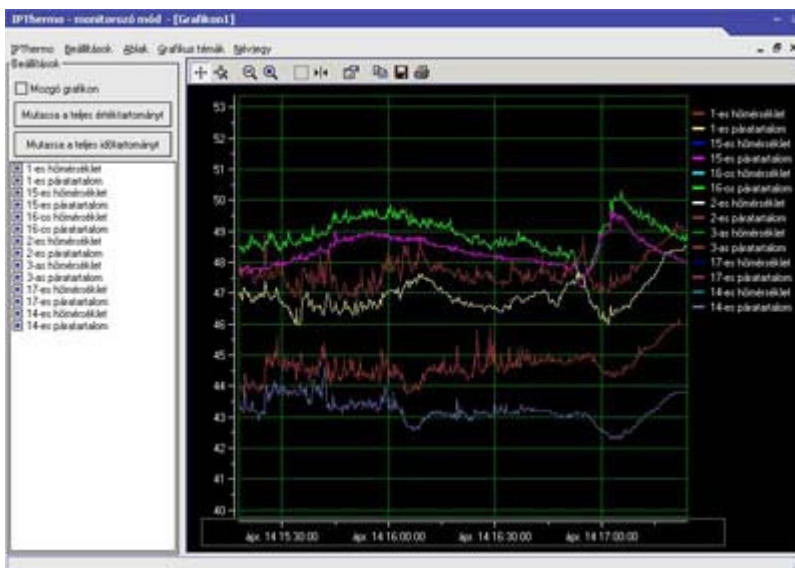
IPThermo - monitorozó mód - [Grafikon1]

IPThermo Beállítások Ablak Grafikus témák Súgó

Beállítások

Mozgó grafikon

Mutassa a teljes értéktartományt

Mutassa a teljes időtartományt

1-es hőmérséklet
1-es páratartalom
15-es hőmérséklet
15-es páratartalom
16-os hőmérséklet
16-os páratartalom
2-es hőmérséklet
2-es páratartalom
3-as hőmérséklet
3-as páratartalom
17-es hőmérséklet
17-es páratartalom
14-es hőmérséklet
14-es páratartalom

53
52
51
50
49
48
47
46
45
44
43
42
41
40

ápr. 14 15:30:00
ápr. 14 16:00:00
ápr. 14 16:30:00
ápr. 14 17:00:00

1-es hőmérséklet
1-es páratartalom
15-es hőmérséklet
15-es páratartalom
16-os hőmérséklet
16-os páratartalom
2-es hőmérséklet
2-es páratartalom
3-as hőmérséklet
3-as páratartalom
17-es hőmérséklet
17-es páratartalom
14-es hőmérséklet
14-es páratartalom